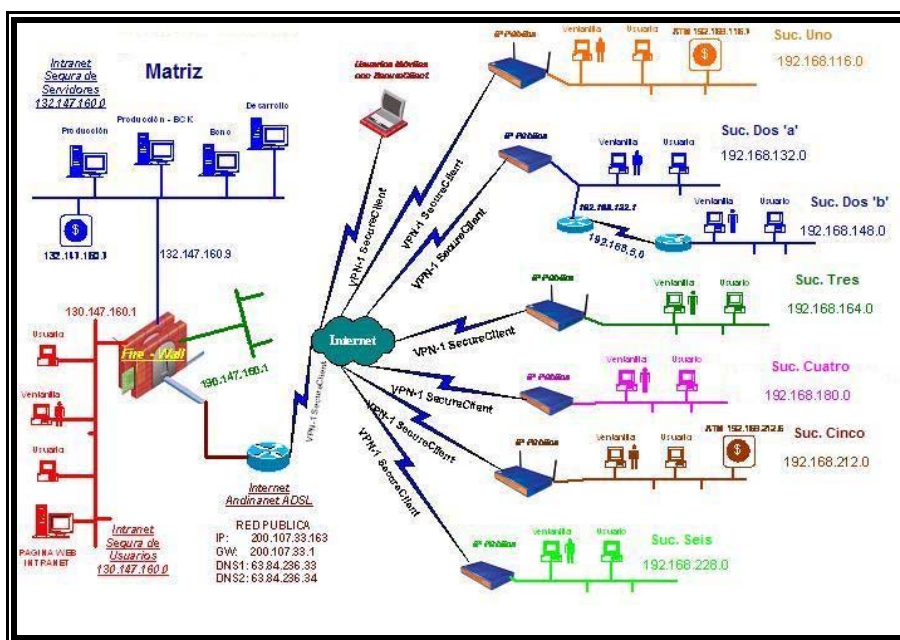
Intranet Segura de Servidores 132.147.160.0

Matriz

Producción

Producción - BCK

Bono

Desarrollo

132.147.160.3

132.147.160.9

130.147.160.1

Usuario

Fire - Wall

190.147.160.1

Ventanilla

Usuario

PAGINA WEB INTRANET

Intranet Segura de Usuarios 130.147.160.0

Internet Andinanet ADSL

RED PUBLICA
IP: 200.107.33.163
GW: 200.107.33.1
DNS1: 63.84.236.33
DNS2: 63.84.236.34

Usuarios Móviles con SecureClient

Internet

VPN-1 SecureClient

VPN-1 SecureClient

VPN-1 SecureClient

VPN-1 SecureClient

VPN-1 SecureClient

VPN-1 SecureClient

VPN-1 SecureClient

VPN-1 SecureClient

VPN-1 SecureClient

IP Públicas

Ventanilla

Usuario

ATM 192.168.116.3

Suc. Uno

192.168.116.0

IP Públicas

Ventanilla

Usuario

Suc. Dos 'a'

192.168.132.0

192.168.132.1

192.168.5.0

Ventanilla

Usuario

Suc. Dos 'b'

192.168.148.0

IP Públicas

Ventanilla

Usuario

Suc. Tres

192.168.164.0

IP Públicas

Ventanilla

Usuario

Suc. Cuatro

192.168.180.0

IP Públicas

Ventanilla

Usuario

ATM 192.168.212.5

Suc. Cinco

192.168.212.0

IP Públicas

Ventanilla

Usuario

Suc. Seis

192.168.228.0